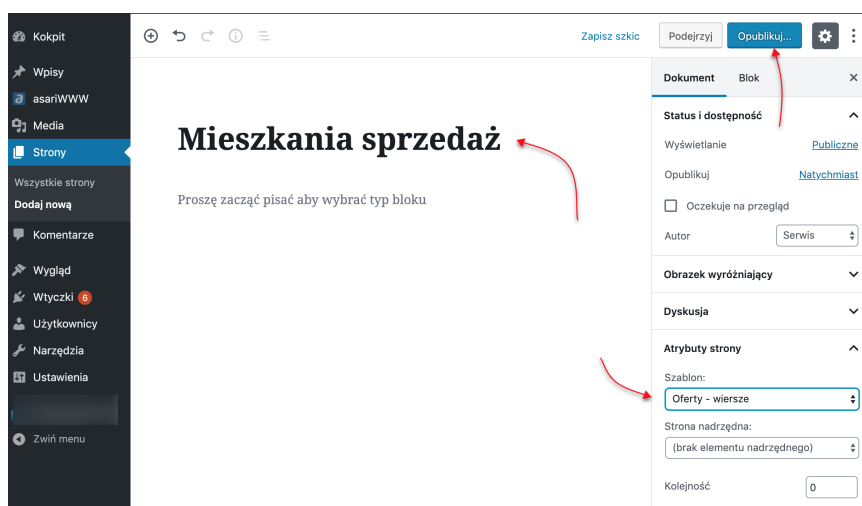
Kokpit
Wpisy
asariWWW
Media
Strony
Wszystkie strony
Dodaj nową
Komentarze
Wygląd
Wtyczki 6
Użytkownicy
Narzędzia
Ustawienia
Zwiń menu

Zapisz szkic
Podejrzyj
Opublikuj...

Mieszkania sprzedaż

Proszę zacząć pisać aby wybrać typ bloku

Dokument
Blok
Status i dostępność
Wyświetlanie
Publiczne
Opublikuj
Natychmiast
Oczekuje na przegląd
Autor
Serwis
Obrazek wyróżniający
Dyskusja
Atrybuty strony
Szablon:
Oferty - wiersze
Strona nadrzędna:
(brak elementu nadrzędnego)
Kolejność
0